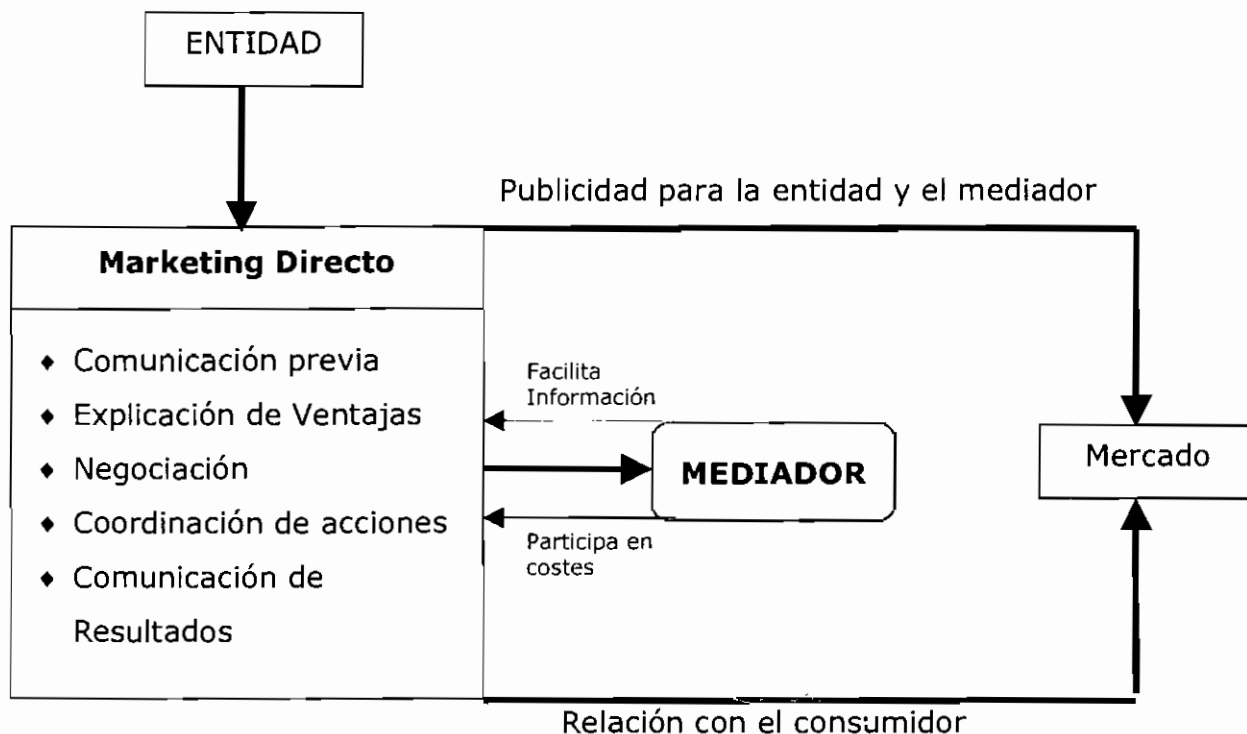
ENTIDAD

Publicidad para la entidad y el mediador

Marketing Directo

- Comunicación previa
- Explicación de Ventajas
- Negociación
- Coordinación de acciones
- Comunicación de Resultados

Facilita Información

MEDIADOR

Participa en costes

Mercado

Relación con el consumidor